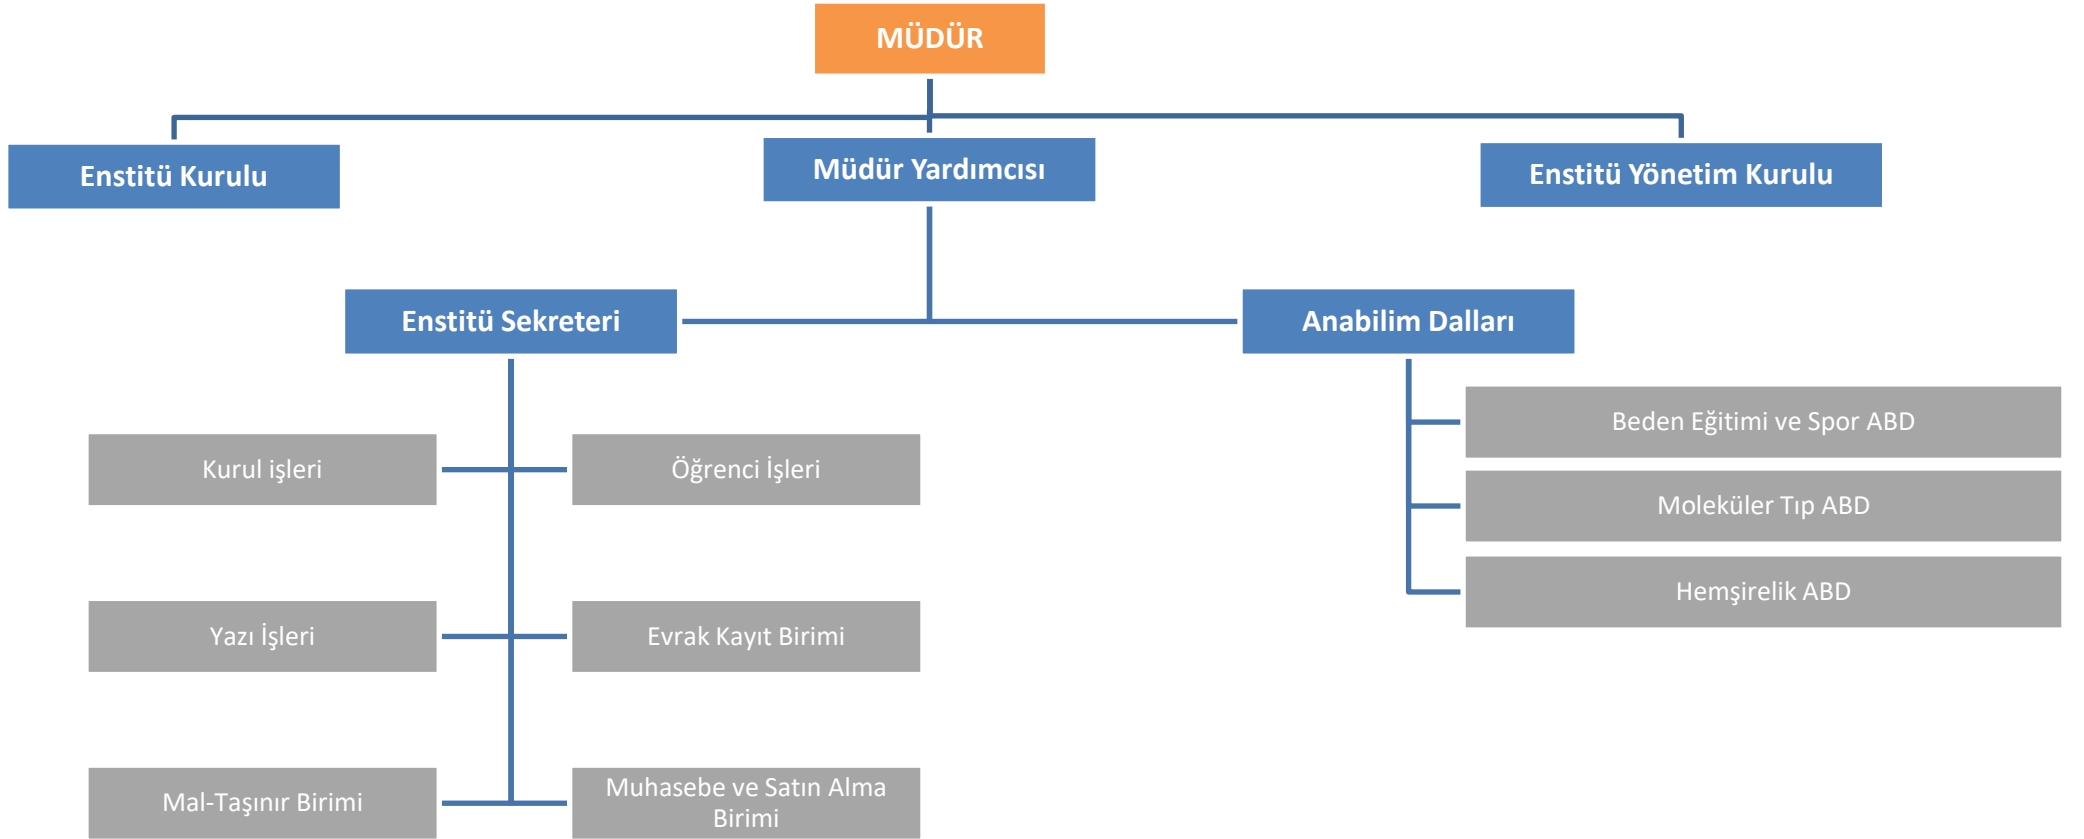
MÜDÜR

Enstitü Kurulu

Müdür Yardımcısı

Enstitü Yönetim Kurulu

Enstitü Sekreteri

Anabilim Dalları

Kurul işleri

Öğrenci İşleri

Yazı İşleri

Evrak Kayıt Birimi

Mal-Taşınır Birimi

Muhasebe ve Satın Alma Birimi

Beden Eğitimi ve Spor ABD

Moleküler Tıp ABD

Hemşirelik ABD